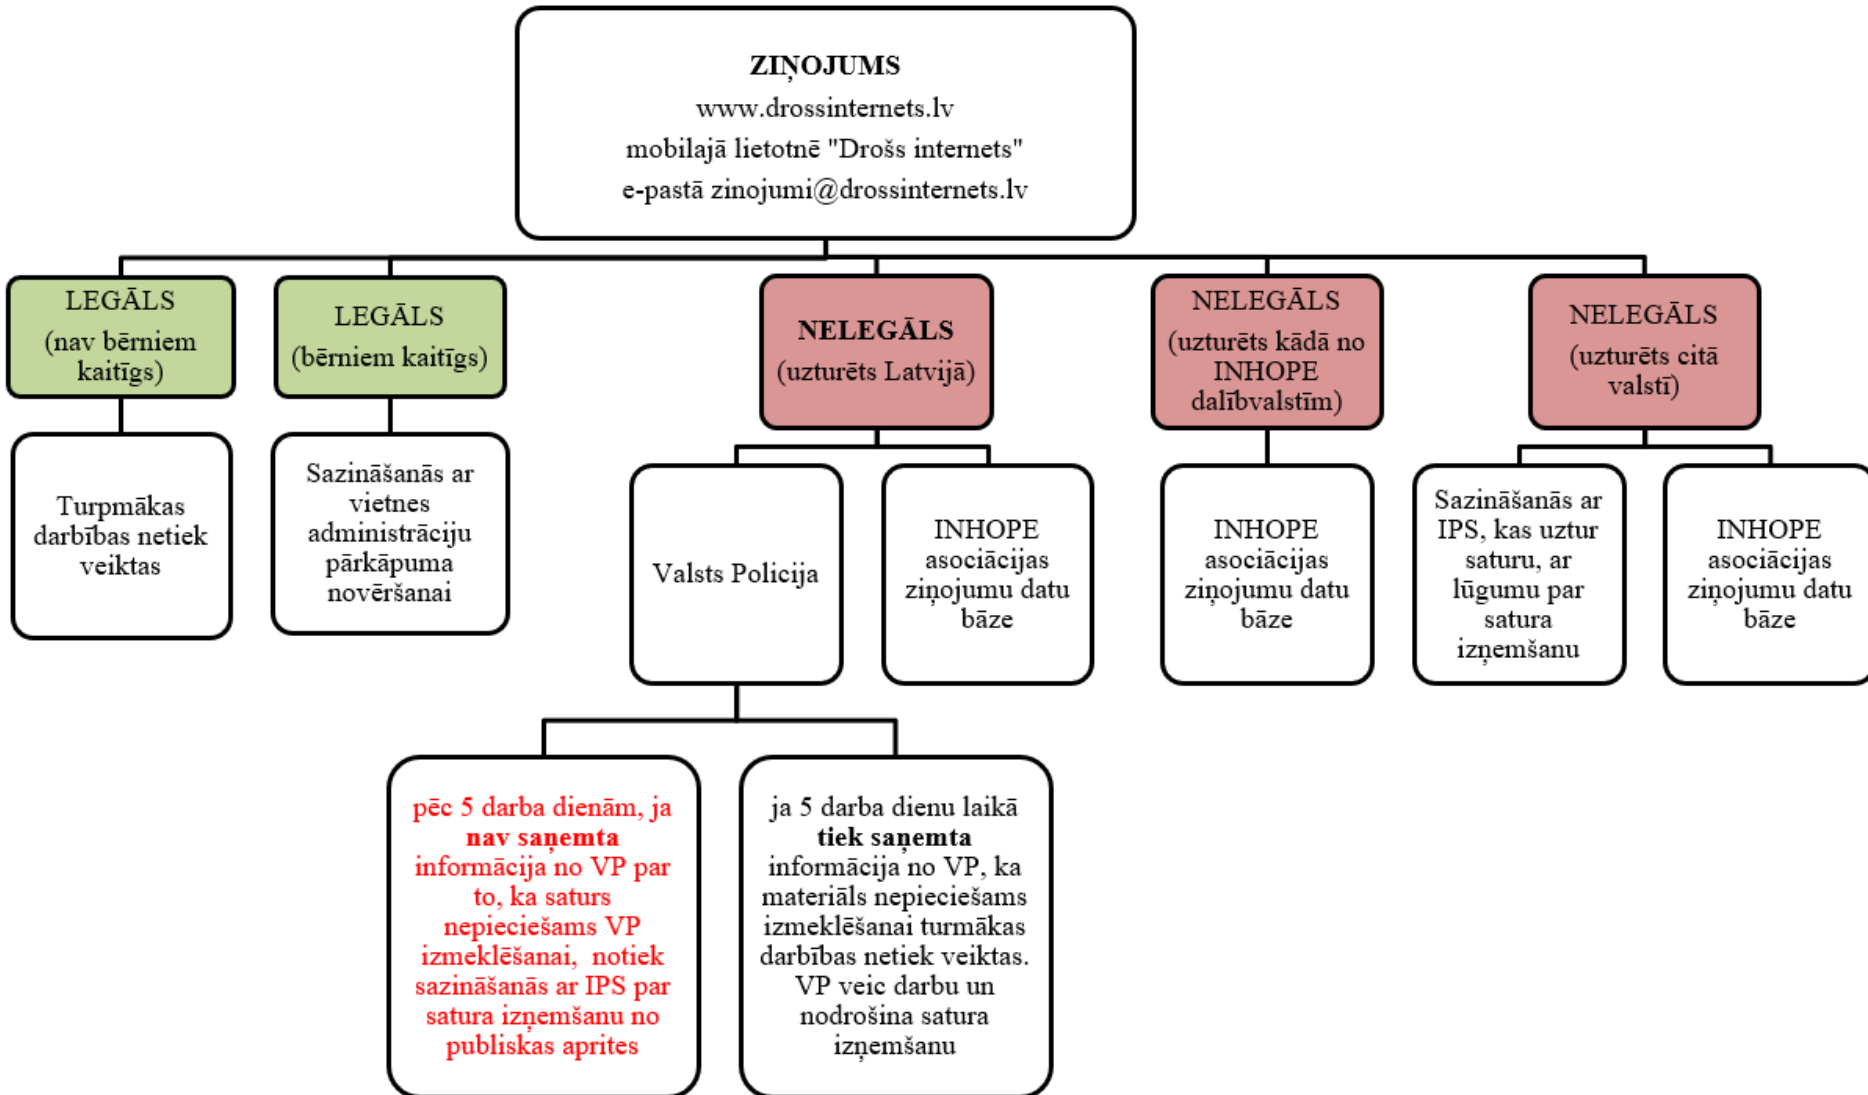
ZIŅOJUMS
www.drossinternets.lv
mobilajā lietotnē "Drošs internets"
e-pastā zinojumi@drossinternets.lv

LEGĀLS (nav bērniem kaitīgs)

Turpmākas darbības netiek veiktas

LEGĀLS (bērniem kaitīgs)

Sazināšanās ar vietnes administrāciju pārkāpuma novēršanai

NELEGĀLS (uzturēts Latvijā)

Valsts Policija

pēc 5 darba dienām, ja nav saņemta informācija no VP par to, ka saturs nepieciešams VP izmeklēšanai, notiek sazināšanās ar IPS par satura izņemšanu no publiskas aprites

ja 5 darba dienu laikā tiek saņemta informācija no VP, ka materiāls nepieciešams izmeklēšanai turmākas darbības netiek veiktas. VP veic darbu un nodrošina satura izņemšanu

INHOPE asociācijas ziņojumu datu bāze

NELEGĀLS (uzturēts kādā no INHOPE dalībvalstīm)

INHOPE asociācijas ziņojumu datu bāze

NELEGĀLS (uzturēts citā valstī)

Sazināšanās ar IPS, kas uztur saturu, ar lūgumu par satura izņemšanu

INHOPE asociācijas ziņojumu datu bāze